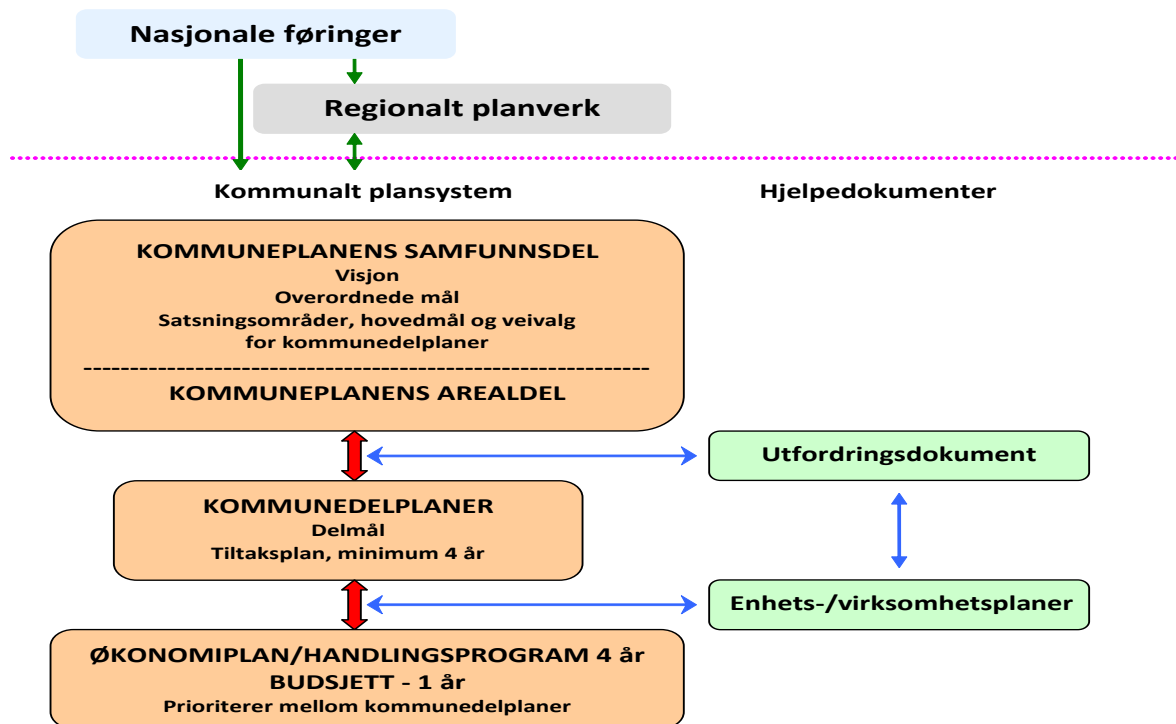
Nasjonale føringer

Regionalt planverk

Kommunalt plansystem

Hjelpedokumenter

KOMMUNEPLANENS SAMFUNNSDEL
Visjon
Overordnede mål
Satsningsområder, hovedmål og veivalg for kommunedelplaner

KOMMUNEPLANENS AREALDEL

Utfordringsdokument

KOMMUNEDELPLANER
Delmål
Tiltaksplan, minimum 4 år

Enhets-/virksomhetsplaner

ØKONOMIPLAN/HANDLINGSPROGRAM 4 år
BUDSJETT - 1 år
Prioriterer mellom kommunedelplaner